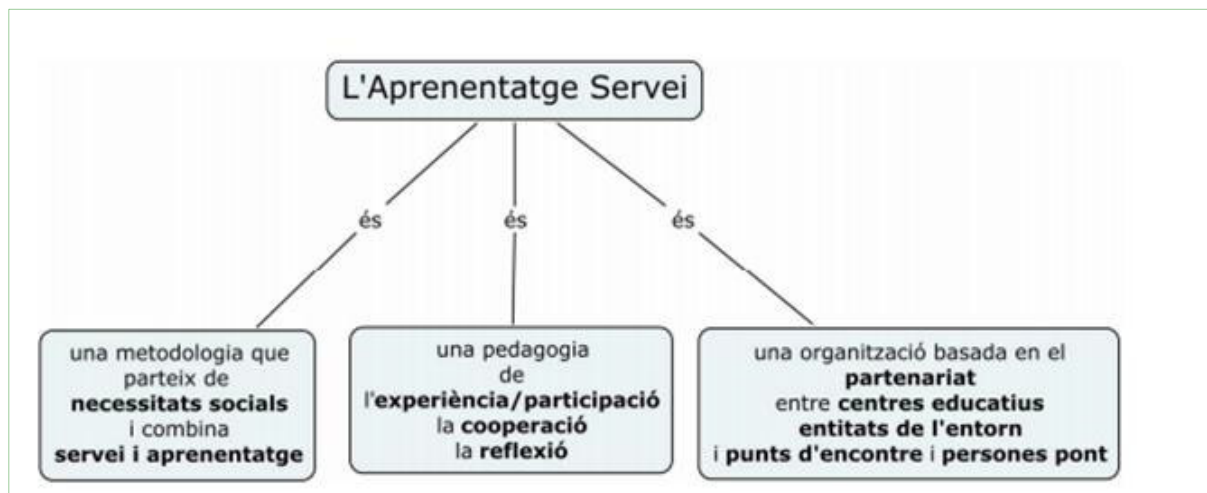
L'Aprenentatge Servei

és

és

és

una metodologia que parteix de **necessitats socials** i combina **servei i aprenentatge**

una pedagogia de l'**experiència/participació** la **cooperació** la **reflexió**

una organització basada en el **partenariat** entre **centres educatius entitats de l'entorn** i **punts d'encontre** i **persones pont**